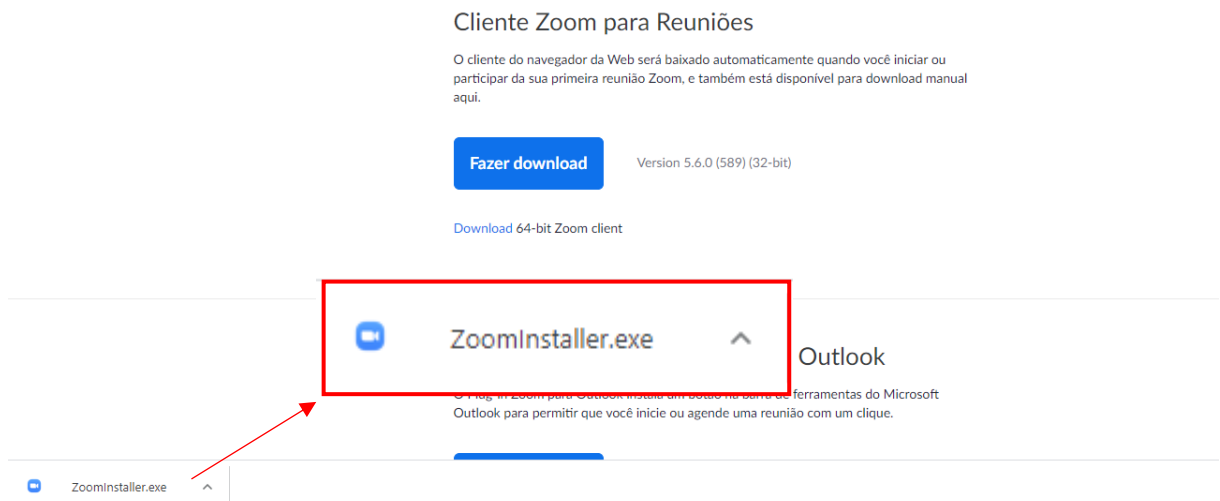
Cliente Zoom para Reuniões

O cliente do navegador da Web será baixado automaticamente quando você iniciar ou participar da sua primeira reunião Zoom, e também está disponível para download manual aqui.

Fazer download

Version 5.6.0 (589) (32-bit)

Download 64-bit Zoom client

ZoomInstaller.exe

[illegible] Outlook

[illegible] ferramentas do Microsoft Outlook para permitir que você inicie ou agende uma reunião com um clique.

ZoomInstaller.exe